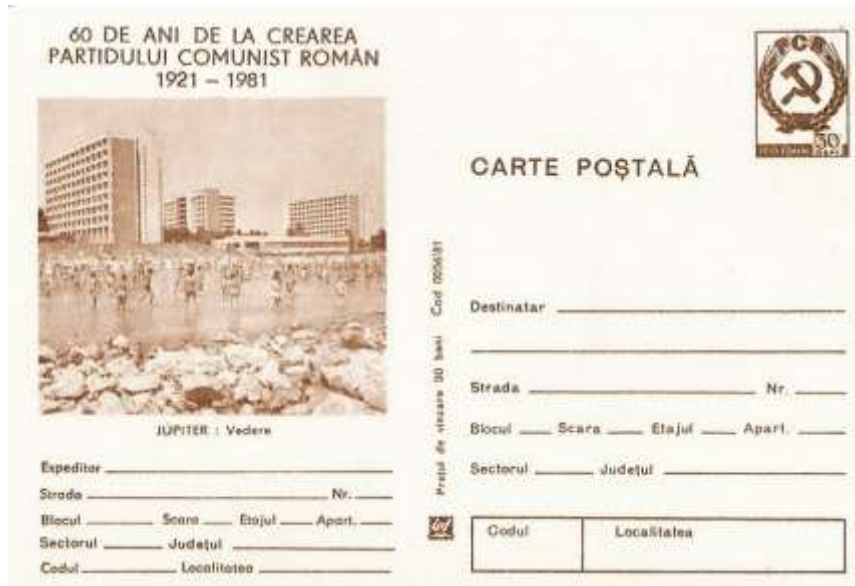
60 DE ANI DE LA CREAREA
PARTIDULUI COMUNIST ROMÂN
1921 – 1981

PCR
50 BANI

CARTE POŞTALĂ

JUPITER : Vedere

Expeditor
Strada Nr.
Blocul Scara Etajul Apart.
Sectorul Judeţul
Codul Localitatea

Preţul de vînzare 50 bani Cod 0056/81

Destinatar
Strada Nr.
Blocul Scara Etajul Apart.
Sectorul Judeţul

| Codul | Localitatea |
|---|---|